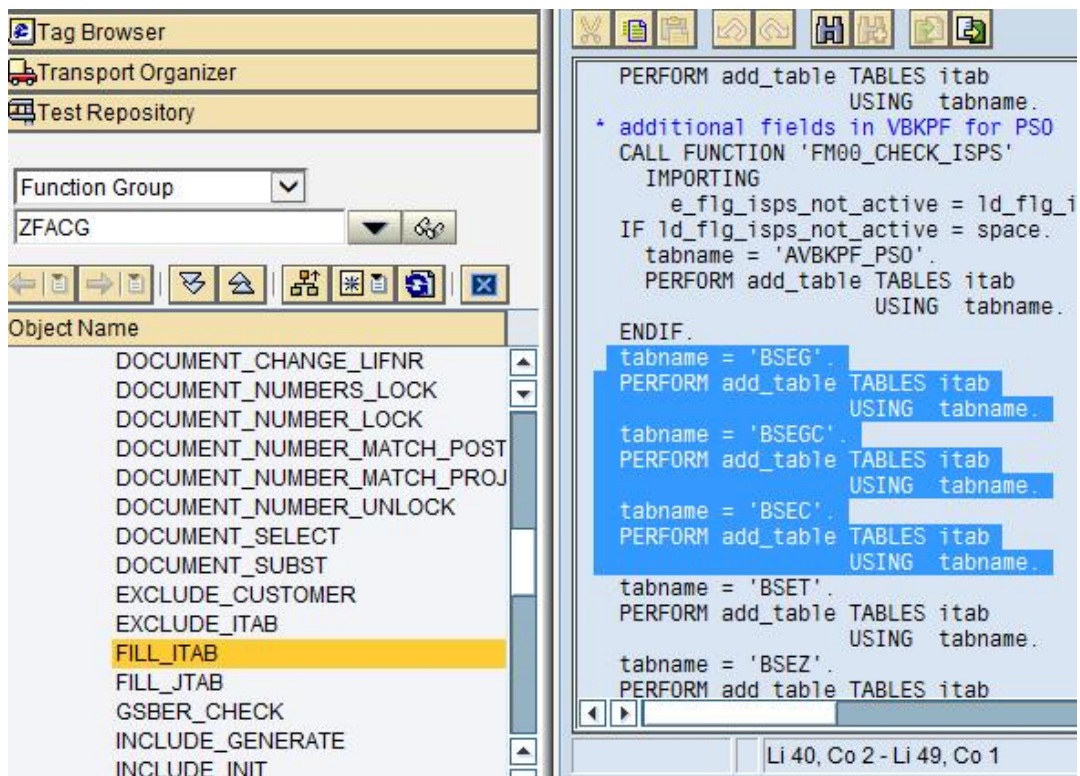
Tag Browser
Transport Organizer
Test Repository

Function Group
ZFACG

Object Name
DOCUMENT_CHANGE_LIFNR
DOCUMENT_NUMBERS_LOCK
DOCUMENT_NUMBER_LOCK
DOCUMENT_NUMBER_MATCH_POST
DOCUMENT_NUMBER_MATCH_PROJ
DOCUMENT_NUMBER_UNLOCK
DOCUMENT_SELECT
DOCUMENT_SUBST
EXCLUDE_CUSTOMER
EXCLUDE_ITAB
FILL_ITAB
FILL_JTAB
GSBER_CHECK
INCLUDE_GENERATE
INCLUDE_INIT

PERFORM add_table TABLES itab
USING tabname.
* additional fields in VBKPF for PSO
CALL FUNCTION 'FM00_CHECK_ISPS'
IMPORTING
e_flg_isps_not_active = ld_flg_i
IF ld_flg_isps_not_active = space.
tabname = 'AVBKPF_PSO'.
PERFORM add_table TABLES itab
USING tabname.
ENDIF.
tabname = 'BSEG'.
PERFORM add_table TABLES itab
USING tabname.
tabname = 'BSEGC'.
PERFORM add_table TABLES itab
USING tabname.
tabname = 'BSEC'.
PERFORM add_table TABLES itab
USING tabname.
tabname = 'BSET'.
PERFORM add_table TABLES itab
USING tabname.
tabname = 'BSEZ'.
PERFORM add table TABLES itab

Li 40, Co 2 - Li 49, Co 1